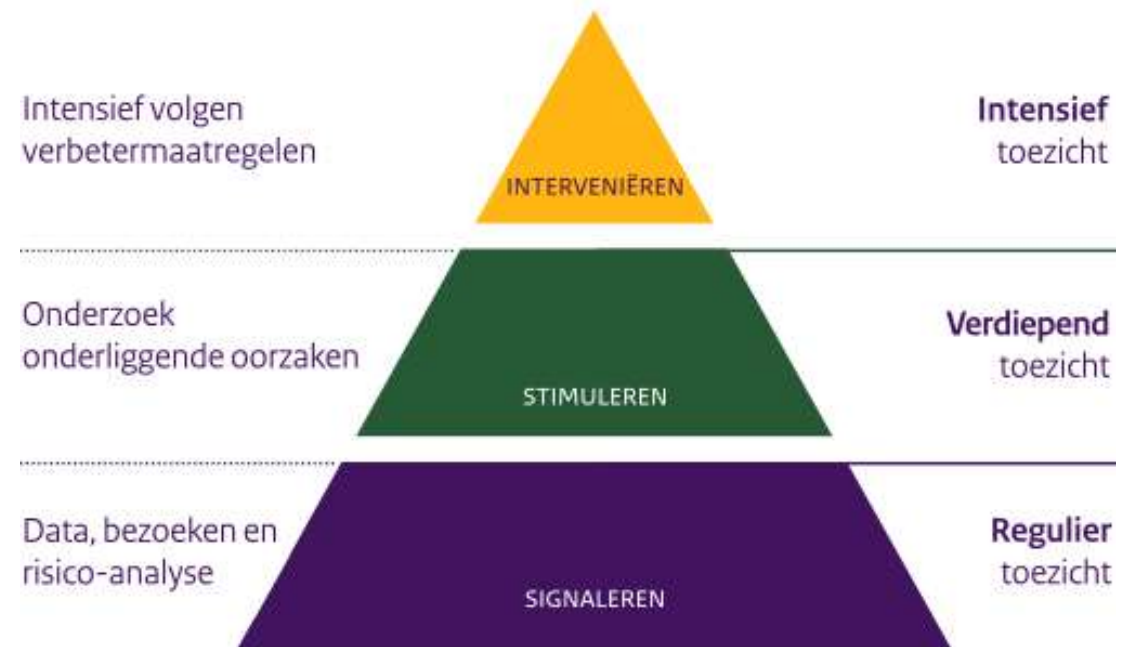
Intensief volgen verbetermaatregelen

INTERVENIËREN

Intensief toezicht

Onderzoek onderliggende oorzaken

STIMULEREN

Verdiepend toezicht

Data, bezoeken en risico-analyse

SIGNALEREN

Regulier toezicht